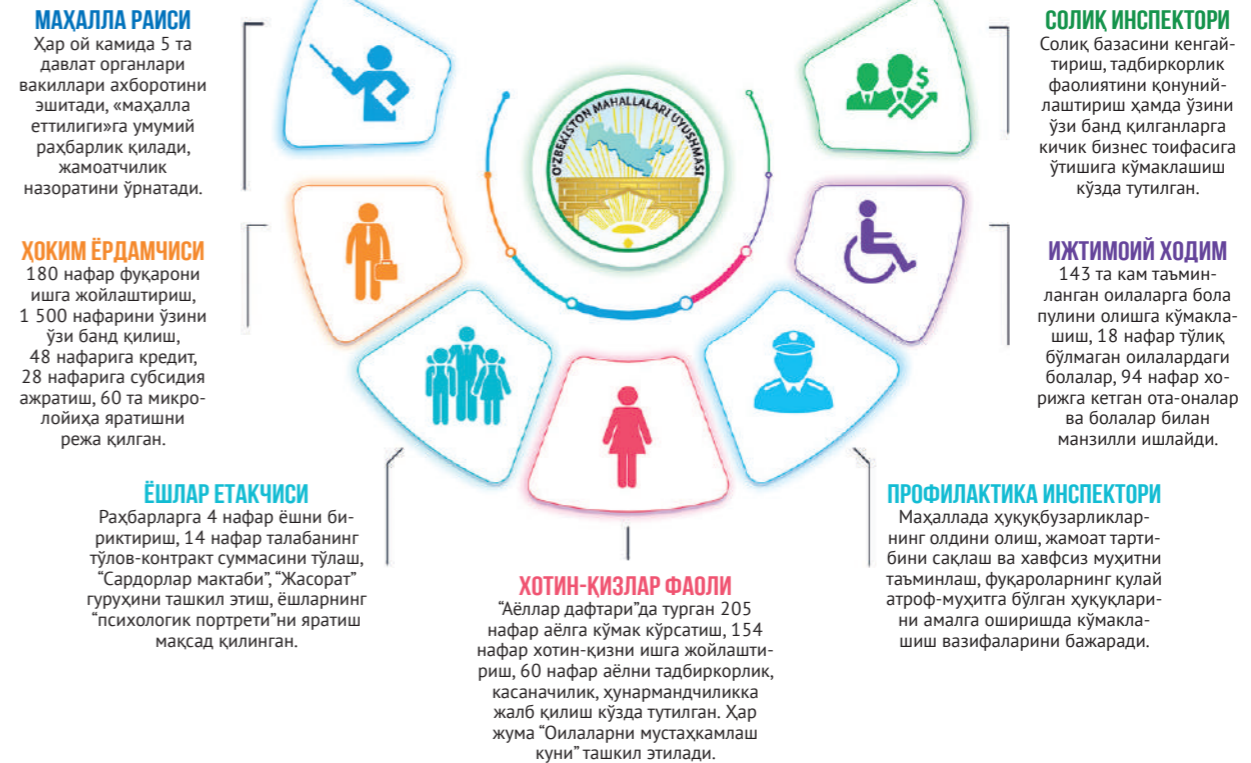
МАҲАЛЛА РАИСИ
Ҳар ой камида 5 та давлат органлари вакиллари ахборотини эшитади, «маҳалла еттилиги»га умумий раҳбарлик қилади, жамоатчилик назоратини ўрнатади.

ҲОКИМ ЁРДАМЧИСИ
180 нафар фуқарони ишга жойлаштириш, 1 500 нафарини ўзини ўзи банд қилиш, 48 нафарига кредит, 28 нафарига субсидия ажратиш, 60 та микролойиҳа яратишни режа қилган.

ЁШЛАР ЕТАКЧИСИ
Раҳбарларга 4 нафар ёшни бириктириш, 14 нафар талабанинг тўлов-контракт суммасини тўлаш, "Сардорлар мактаби", "Жасорат" гуруҳини ташкил этиш, ёшларнинг "психологик портрети"ни яратиш мақсад қилинган.

O'ZBEKISTON MAHALLALARI UYUSHMASI

ХОТИН-ҚИЗЛАР ФАОЛИ
"Аёллар дафтари"да турган 205 нафар аёлга кўмак кўрсатиш, 154 нафар хотин-қизни ишга жойлаштириш, 60 нафар аёлни тадбиркорлик, касаначилик, ҳунармандчиликка жалб қилиш кўзда тутилган. Ҳар жума "Оилаларни мустаҳкамлаш куни" ташкил этилади.

СОЛИҚ ИНСПЕКТОРИ
Солиқ базасини кенгайтириш, тадбиркорлик фаолиятини қонунийлаштириш ҳамда ўзини ўзи банд қилганларга кичик бизнес тоифасига ўтишига кўмаклашиш кўзда тутилган.

ИЖТИМОИЙ ХОДИМ
143 та кам таъминланган оилаларга бола пулини олишга кўмаклашиш, 18 нафар тўлиқ бўлмаган оилалардаги болалар, 94 нафар хорижга кетган ота-оналар ва болалар билан манзилли ишлайди.

ПРОФИЛАКТИКА ИНСПЕКТОРИ
Маҳаллада ҳуқуқбузарликларнинг олдини олиш, жамоат тартибини сақлаш ва хавфсиз муҳитни таъминлаш, фуқароларнинг қулай атроф-муҳитга бўлган ҳуқуқларини амалга оширишда кўмаклашиш вазифаларини бажаради.